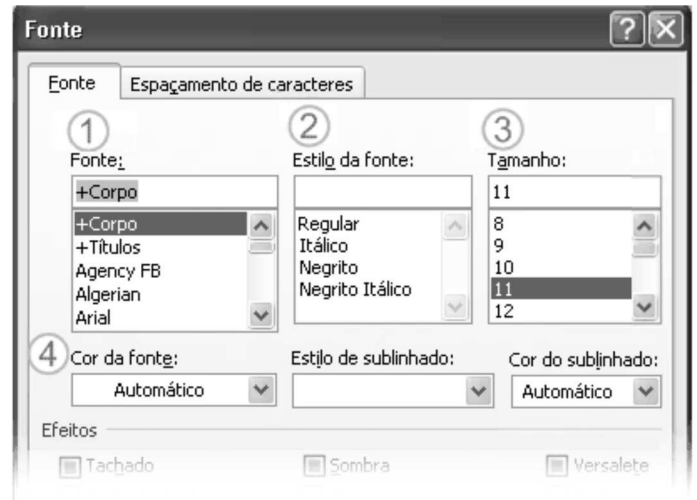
Fonte

Fonte | Espaçamento de caracteres

1
Fonte:
+Corpo
+Corpo
+Títulos
Agency FB
Algerian
Arial

2
Estilo da fonte:
Regular
Itálico
Negrito
Negrito Itálico

3
Tamanho:
11
8
9
10
11
12

4
Cor da fonte:
Automático

Estilo de sublinhado:

Cor do sublinhado:
Automático

Efeitos
Tachado
Sombra
Versalete